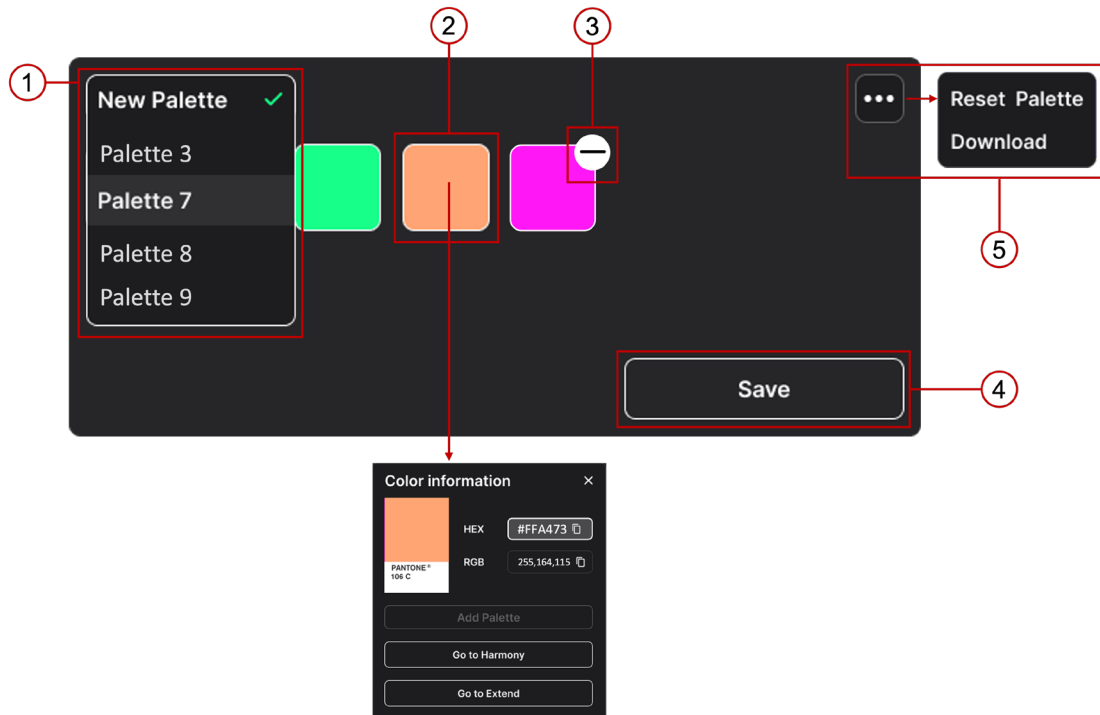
1

2

3

New Palette

Palette 3

Palette 7

Palette 8

Palette 9

Reset Palette

Download

5

Save

4

Color information ×

HEX #FFA473

RGB 255,164,115

PANTONE® 106 C

Add Palette

Go to Harmony

Go to Extend